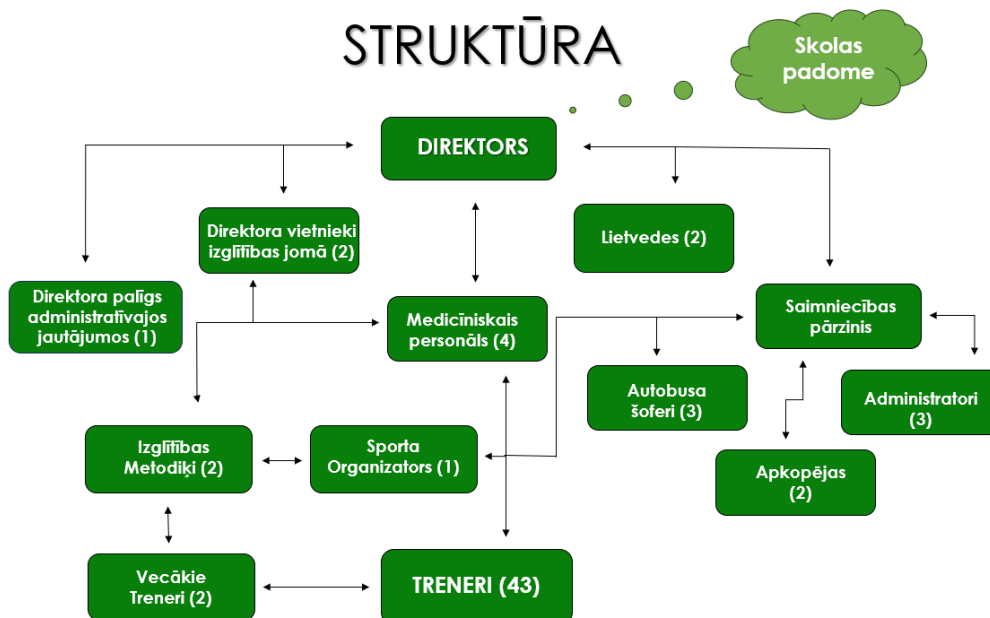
STRUKTŪRA

Skolas padome

DIREKTORS

Direktora vietnieki izglītības jomā (2)

Lietvedes (2)

Direktora palīgs administratīvajos jautājumos (1)

Medicīniskais personāls (4)

Saimniecības pārzinis

Autobusa šoferi (3)

Administratori (3)

Izglītības Metodiķi (2)

Sporta Organizators (1)

Apkopējas (2)

Vecākie Treneri (2)

TRENERI (43)